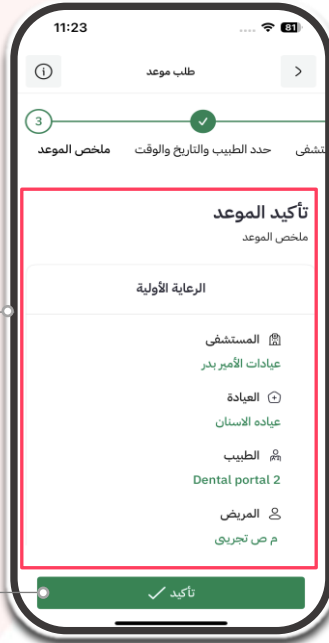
11:23
81

طلب موعد

3
ملخص الموعد
حدد الطبيب والتاريخ والوقت
تشفى

تأكيد الموعد
ملخص الموعد

الرعاية الأولية

المستشفى
عيادات الأمير بدر

العيادة
عياده الاسنان

الطبيب
Dental portal 2

المريض
م ص تجربي

تأكيد